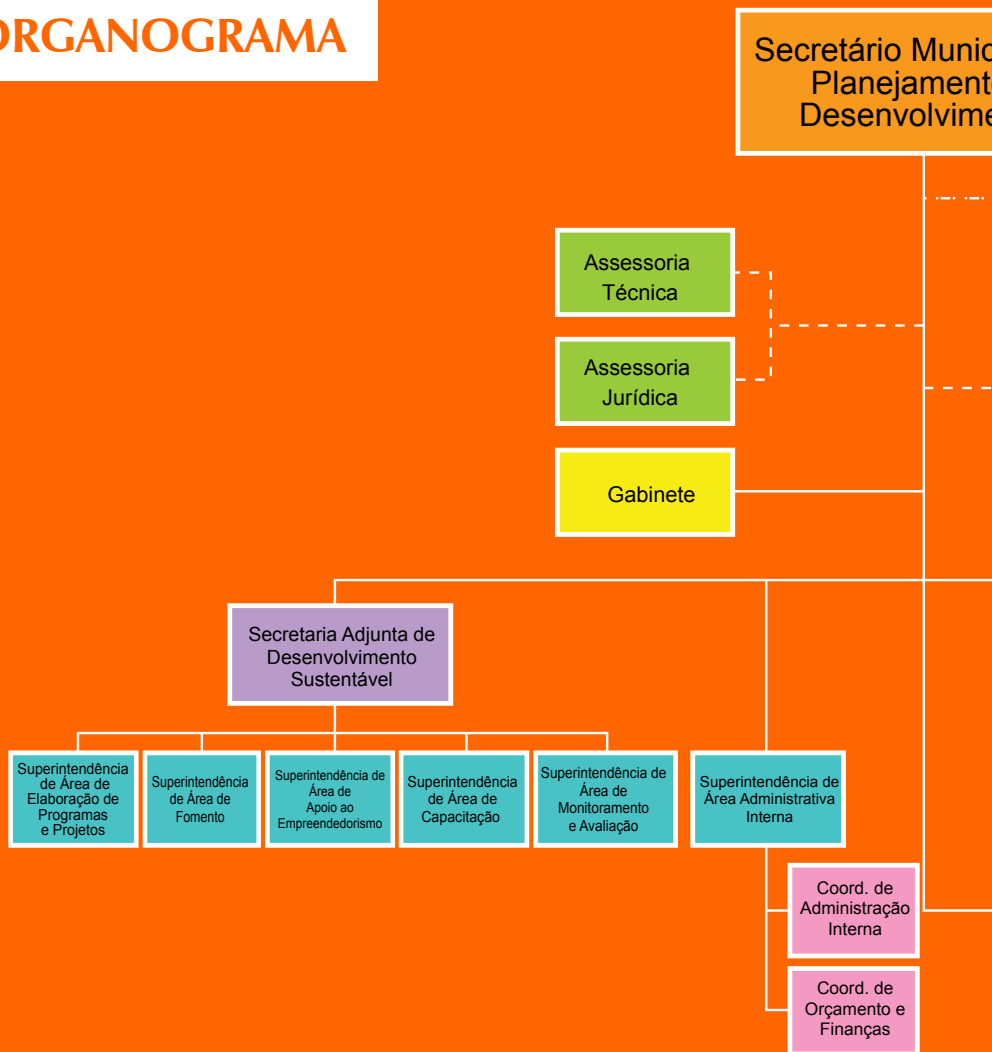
ORGANOGRAMA

Secretário Munic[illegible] Planejament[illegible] Desenvolvime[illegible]

Assessoria Técnica

Assessoria Jurídica

Gabinete

Secretaria Adjunta de Desenvolvimento Sustentável

Superintendência de Área de Elaboração de Programas e Projetos

Superintendência de Área de Fomento

Superintendência de Área de Apoio ao Empreendedorismo

Superintendência de Área de Capacitação

Superintendência de Área de Monitoramento e Avaliação

Superintendência de Área Administrativa Interna

Coord. de Administração Interna

Coord. de Orçamento e Finanças